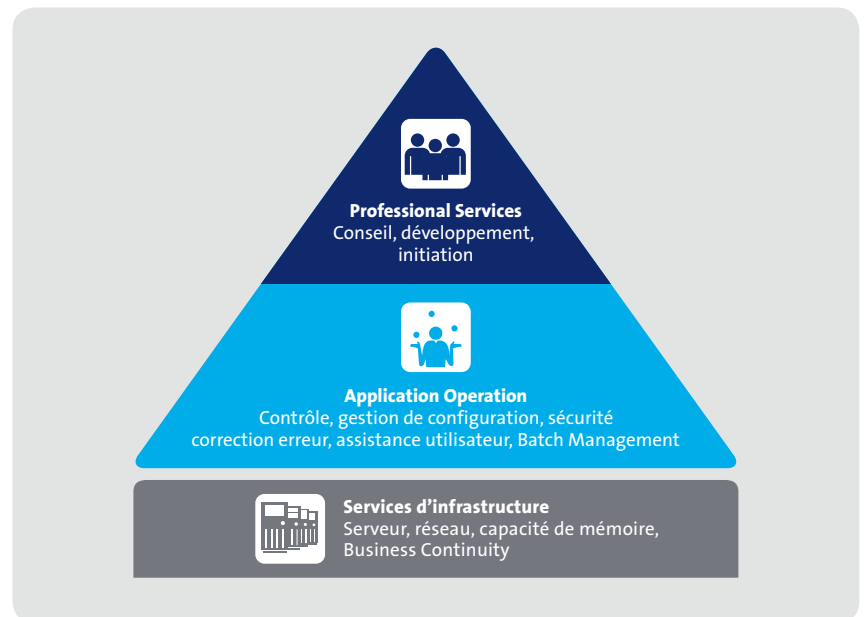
Professional Services
Conseil, développement, initiation

Application Operation
Contrôle, gestion de configuration, sécurité correction erreur, assistance utilisateur, Batch Management

Services d'infrastructure
Serveur, réseau, capacité de mémoire, Business Continuity